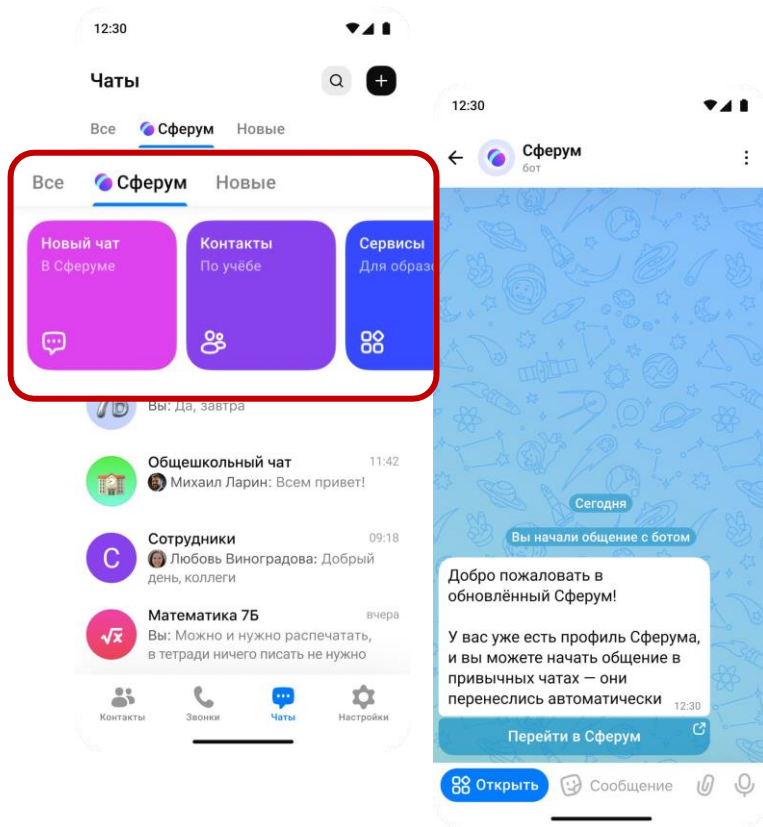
12:30

Чаты

Все Сферум Новые

Все Сферум Новые

Новый чат
В Сферуме

Контакты
По учёбе

Сервисы
Для образ

7Б
Вы: Да, завтра

Общешкольный чат 11:42
Михаил Ларин: Всем привет!

Сотрудники 09:18
Любовь Виноградова: Добрый день, коллеги

Математика 7Б вчера
Вы: Можно и нужно распечатать, в тетради ничего писать не нужно

Контакты Звонки Чаты Настройки

12:30

Сферум
бот

Сегодня

Вы начали общение с ботом

Добро пожаловать в обновлённый Сферум!

У вас уже есть профиль Сферума, и вы можете начать общение в привычных чатах — они перенеслись автоматически 12:30

Перейти в Сферум

Открыть Сообщение